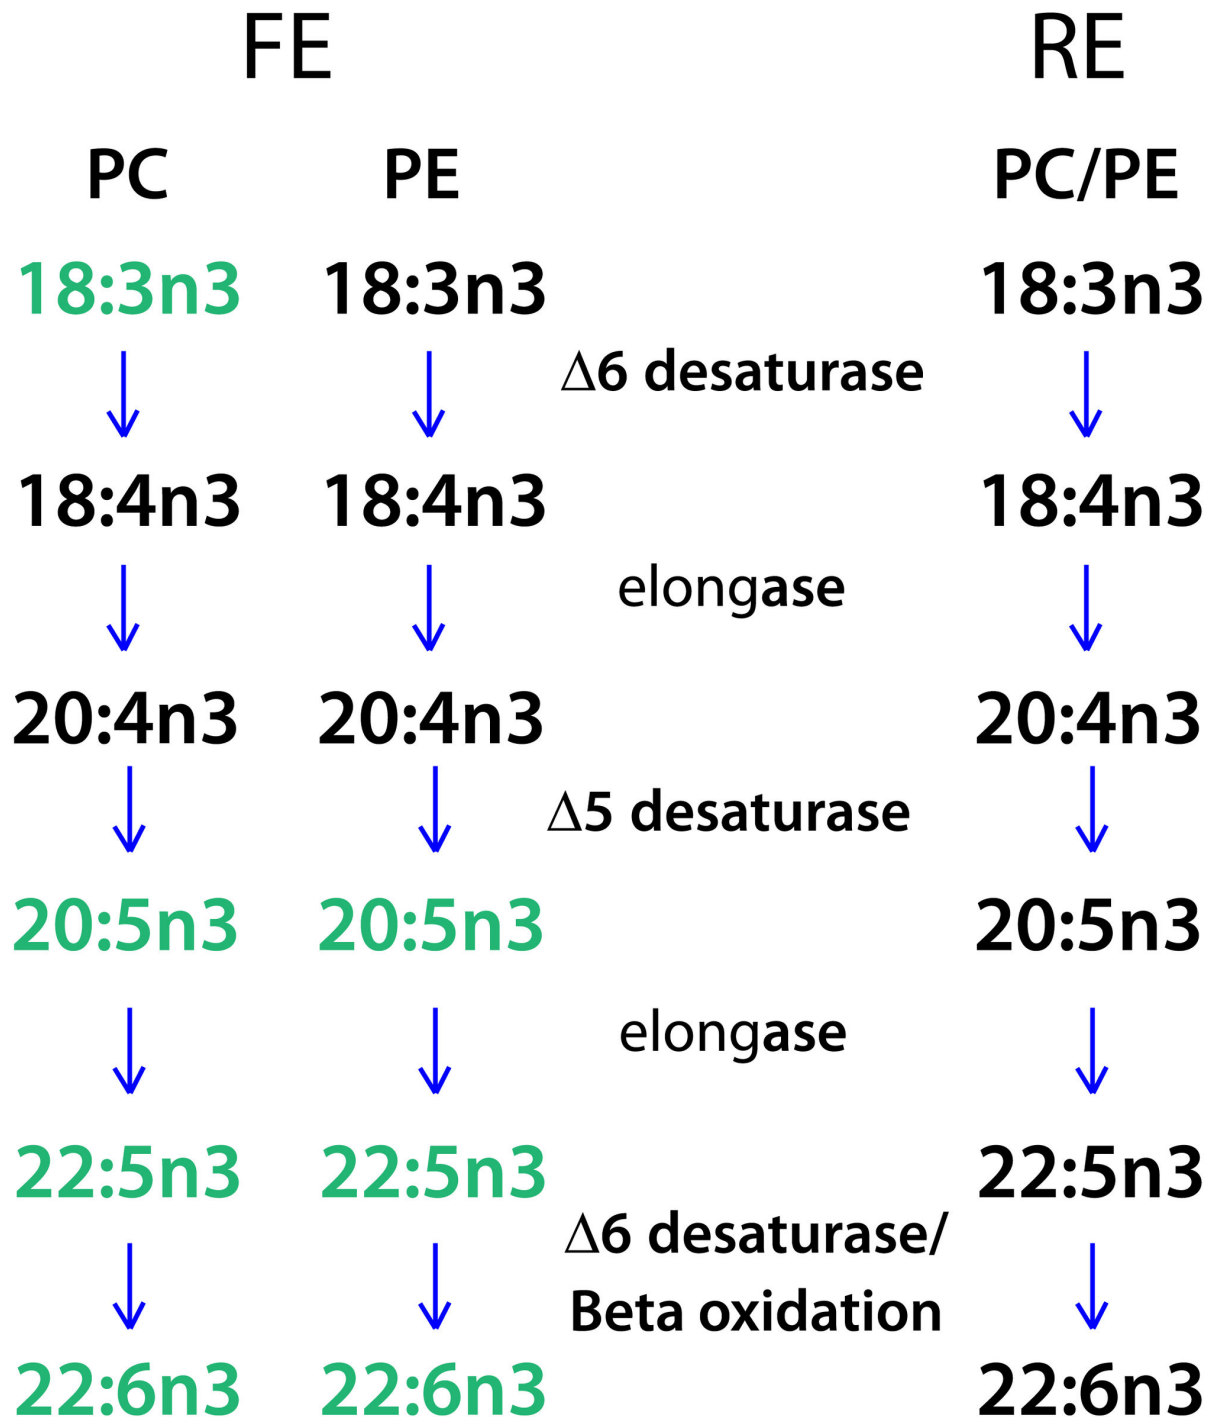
FE RE

PC PE PC/PE

18:3n3 18:3n3 18:3n3

$\Delta$6 desaturase

18:4n3 18:4n3 18:4n3

elongase

20:4n3 20:4n3 20:4n3

$\Delta$5 desaturase

20:5n3 20:5n3 20:5n3

elongase

22:5n3 22:5n3 22:5n3

$\Delta$6 desaturase/ Beta oxidation

22:6n3 22:6n3 22:6n3